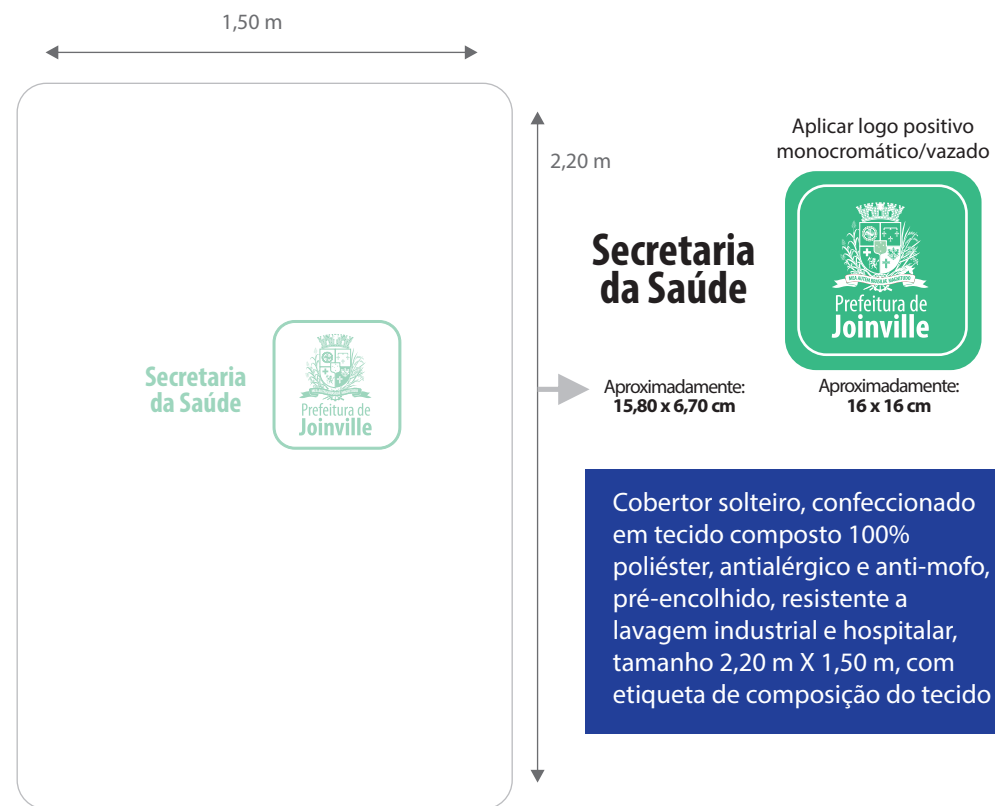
1,50 m

2,20 m

Secretaria da Saúde

Prefeitura de Joinville

Aplicar logo positivo monocromático/vazado

Secretaria da Saúde

Prefeitura de Joinville

Aproximadamente:
15,80 x 6,70 cm

Aproximadamente:
16 x 16 cm

Cobertor solteiro, confeccionado em tecido composto 100% poliéster, antialérgico e anti-mofo, pré-encolhido, resistente a lavagem industrial e hospitalar, tamanho 2,20 m X 1,50 m, com etiqueta de composição do tecido